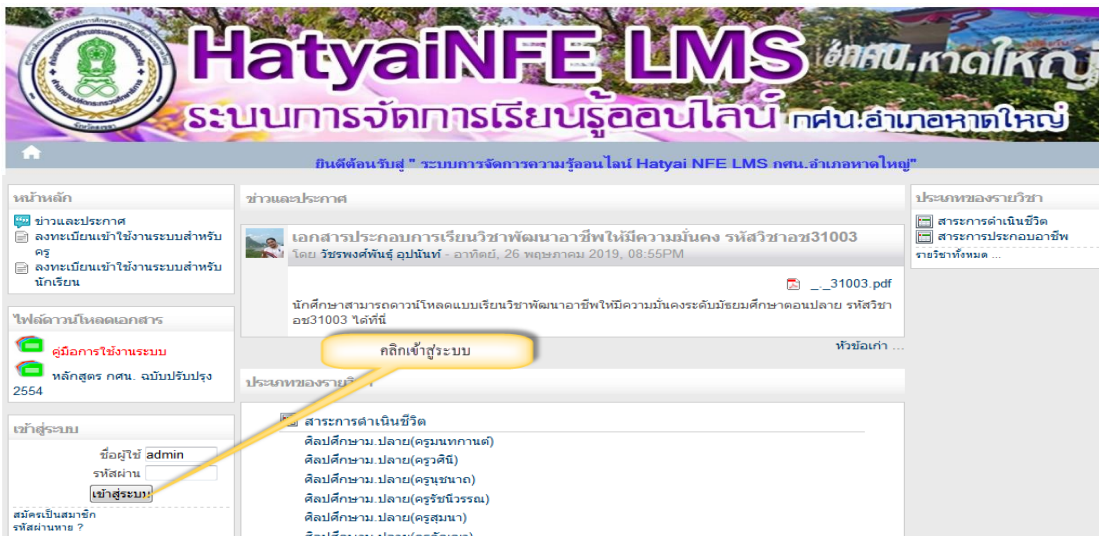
HatyaiNFE LMS

กศน.หาดใหญ่

ระบบการจัดการเรียนรู้ออนไลน์ กศน.อำเภอหาดใหญ่

ยินดีต้อนรับสู่ " ระบบการจัดการความรู้ออนไลน์ Hatyai NFE LMS กศน.อำเภอหาดใหญ่"

หน้าหลัก

ข่าวและประกาศ

ลงทะเบียนเข้าใช้งานระบบสำหรับครู

ลงทะเบียนเข้าใช้งานระบบสำหรับนักเรียน

ไฟล์ดาวน์โหลดเอกสาร

คู่มือการใช้งานระบบ

หลักสูตร กศน. ฉบับปรับปรุง 2554

เข้าสู่ระบบ

ชื่อผู้ใช้ admin

รหัสผ่าน

เข้าสู่ระบบ

สมัครเป็นสมาชิก

รหัสผ่านหาย ?

ข่าวและประกาศ

เอกสารประกอบการเรียนวิชาพัฒนาอาชีพให้มีความมั่นคง รหัสวิชาอช31003

โดย วิชรพงศ์พันธุ์ อุปนันท์ - อาทิตย์, 26 พฤษภาคม 2019, 08:55PM

_._31003.pdf

นักศึกษาสามารถดาวน์โหลดแบบเรียนวิชาพัฒนาอาชีพให้มีความมั่นคงระดับมัธยมศึกษาตอนปลาย รหัสวิชาอช31003 ได้ที่นี่

หัวข้อเก่า ...

คลิกเข้าสู่ระบบ

ประเภทของรายวิชา

สาระการดำเนินชีวิต

ศิลปศึกษาม.ปลาย(ครูมนทกานต์)

ศิลปศึกษาม.ปลาย(ครูศิริ)

ศิลปศึกษาม.ปลาย(ครูนุชนาถ)

ศิลปศึกษาม.ปลาย(ครูรัชนีวรรณ)

ศิลปศึกษาม.ปลาย(ครูสุมนา)

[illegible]

ประเภทของรายวิชา

สาระการดำเนินชีวิต

สาระการประกอบอาชีพ

รายวิชาทั้งหมด ...